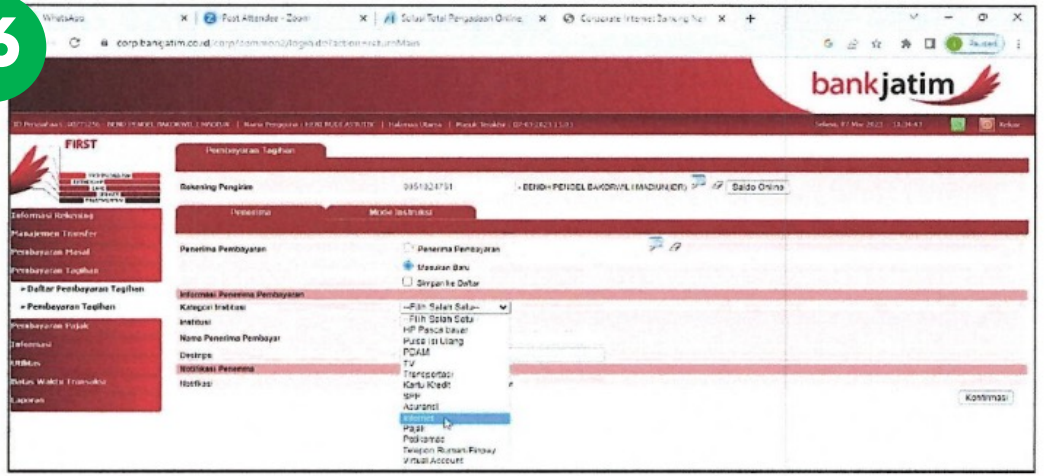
3

WhatsApp | Post Attendee - Zoom | Solusi Total Pengadaan Online | Corporate Internet Banking

corp.bankjatim.co.id/corp/common/login.do?action=returnMain

Paused

bankjatim

ID Perusahaan: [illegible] | Nama Pengguna: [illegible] | Halaman Utama | Keluar | Selasa, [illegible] Mar 2023 | Keluar

FIRST

Informasi Rekening
Manajemen Transfer
Pembayaran Massal
Pembayaran Tagihan
» Daftar Pembayaran Tagihan
» Pembayaran Tagihan
Pembayaran Pajak
Informasi
KRBiller
Batas Waktu Transaksi
Laporan

Pembayaran Tagihan

Rekening Pengirim 0051824751 - BENDAHARA PENGELUARAN BAKORWIL I MADIUN (IDR) Saldo Online

Penerima | Mode Instruksi

Penerima Pembayaran
Penerima Pembayaran
Masukan Baru
Simpan ke Daftar

Informasi Penerima Pembayaran
Kategori Institusi --Pilih Salah Satu--
Institusi
Nama Penerima Pembayar
Deskripsi
Notifikasi Penerima
Notifikasi

--Pilih Salah Satu--
HP Pasca bayar
Pulsa Isi Ulang
PDAM
TV
Transportasi
Kartu Kredit
SPP
Asuransi
Internet
Pajak
Pendidikan
Telepon Rumah/Flexy
Virtual Account

Konfirmasi